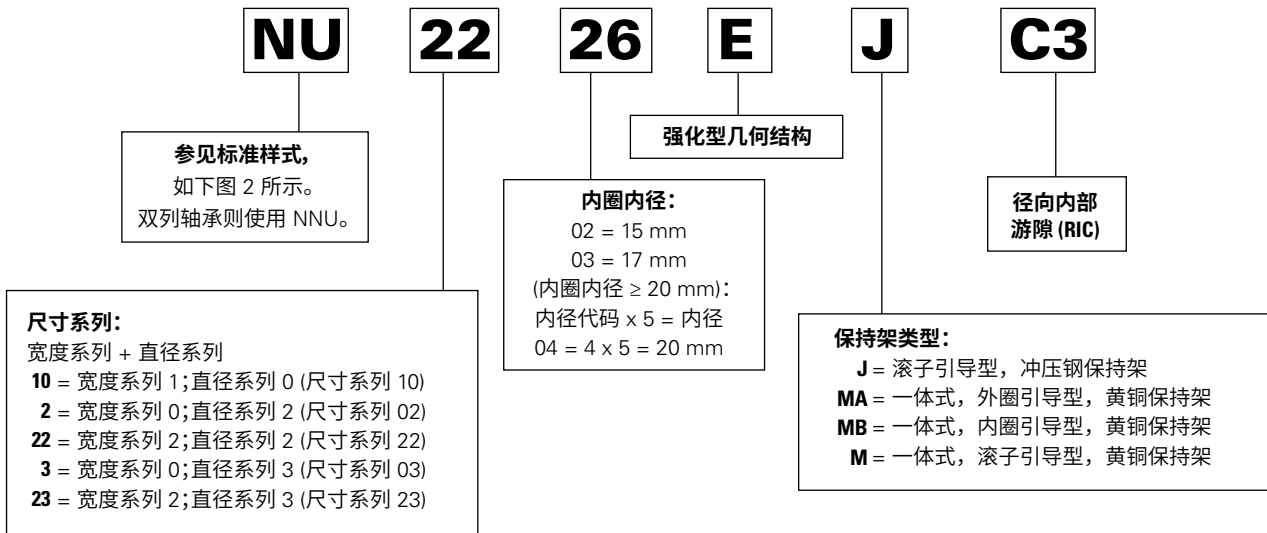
NU 22 26 E J C3

参见标准样式，
如下图 2 所示。
双列轴承则使用 NNU。

强化型几何结构

内圈内径：
02 = 15 mm
03 = 17 mm
(内圈内径 $\geq$ 20 mm)：
内径代码 x 5 = 内径
04 = 4 x 5 = 20 mm

径向内部
游隙 (RIC)

尺寸系列：
宽度系列 + 直径系列
**10** = 宽度系列 1；直径系列 0 (尺寸系列 10)
**2** = 宽度系列 0；直径系列 2 (尺寸系列 02)
**22** = 宽度系列 2；直径系列 2 (尺寸系列 22)
**3** = 宽度系列 0；直径系列 3 (尺寸系列 03)
**23** = 宽度系列 2；直径系列 3 (尺寸系列 23)

保持架类型：
**J** = 滚子引导型，冲压钢保持架
**MA** = 一体式，外圈引导型，黄铜保持架
**MB** = 一体式，内圈引导型，黄铜保持架
**M** = 一体式，滚子引导型，黄铜保持架